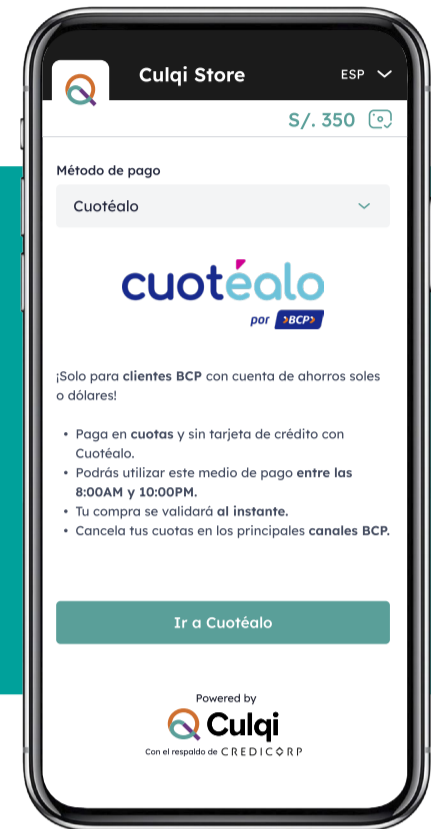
Culqi Store

ESP

S/. 350

Método de pago

Cuotéalo

cuotéalo
por BCP

¡Solo para clientes BCP con cuenta de ahorros soles o dólares!

• Paga en cuotas y sin tarjeta de crédito con Cuotéalo.
• Podrás utilizar este medio de pago entre las 8:00AM y 10:00PM.
• Tu compra se validará al instante.
• Cancela tus cuotas en los principales canales BCP.

Ir a Cuotéalo

Powered by
Culqi
Con el respaldo de CREDICORP